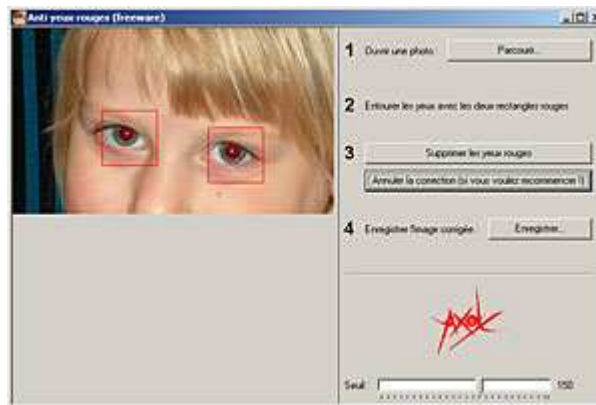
Anti yeux rouges (freeware)

1 Ouvrir une photo Parcourir...

2 Entourer les yeux avec les deux rectangles rouges

3 Supprimer les yeux rouges

Annuler la correction (si vous voulez recommencer)

4 Enregistrer l'image corrigée Enregistrer...

AxoL

Seuil 150